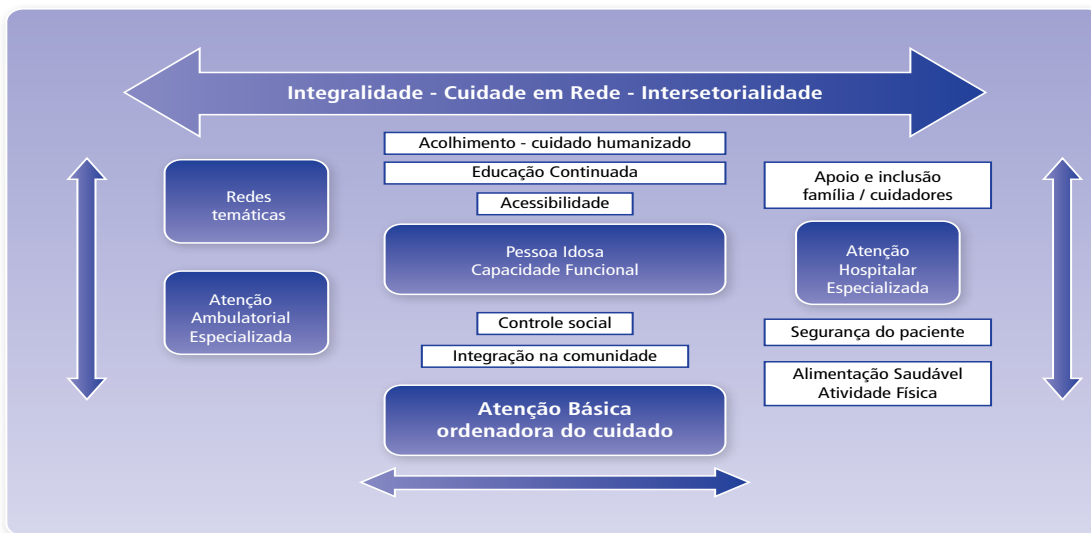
Integralidade - Cuidade em Rede - Intersetorialidade

Acolhimento - cuidado humanizado

Educação Continuada

Acessibilidade

Redes temáticas

Atenção Ambulatorial Especializada

Pessoa Idosa
Capacidade Funcional

Apoio e inclusão família / cuidadores

Atenção Hospitalar Especializada

Controle social

Integração na comunidade

Segurança do paciente

Alimentação Saudável
Atividade Física

Atenção Básica
ordenadora do cuidado